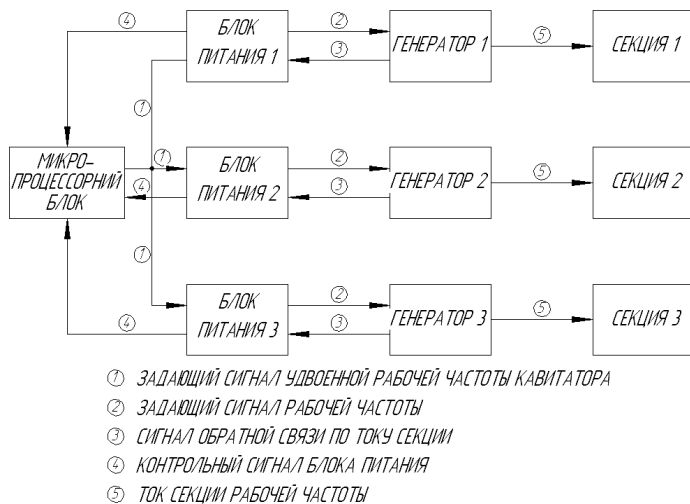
4
БЛОК ПИТАНИЯ 1
2
3
ГЕНЕРАТОР 1
5
СЕКЦИЯ 1
1
МИКРО-ПРОЦЕССОРНИЙ БЛОК
1
4
БЛОК ПИТАНИЯ 2
2
3
ГЕНЕРАТОР 2
5
СЕКЦИЯ 2
1
БЛОК ПИТАНИЯ 3
4
2
3
ГЕНЕРАТОР 3
5
СЕКЦИЯ 3

1 ЗАДАЮЩИЙ СИГНАЛ УДВОЕННОЙ РАБОЧЕЙ ЧАСТОТЫ КАВИТАТОРА
2 ЗАДАЮЩИЙ СИГНАЛ РАБОЧЕЙ ЧАСТОТЫ
3 СИГНАЛ ОБРАТНОЙ СВЯЗИ ПО ТОКУ СЕКЦИИ
4 КОНТРОЛЬНЫЙ СИГНАЛ БЛОКА ПИТАНИЯ
5 ТОК СЕКЦИИ РАБОЧЕЙ ЧАСТОТЫ